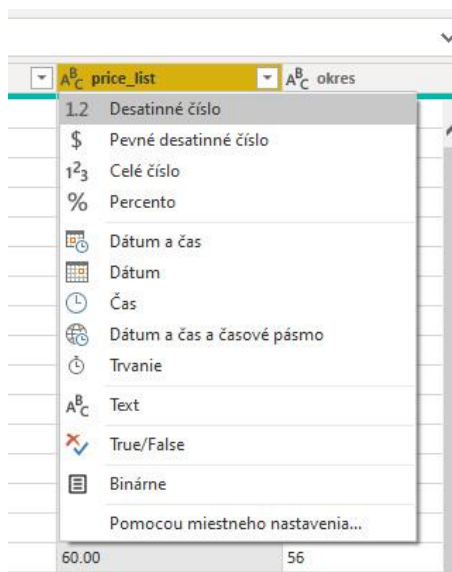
$A^B_C$ price_list
$A^B_C$ okres

1.2 Desatinné číslo
$ Pevné desatinné číslo
$1^2_3$ Celé číslo
% Percento
Dátum a čas
Dátum
Čas
Dátum a čas a časové pásmo
Trvanie
$A^B_C$ Text
True/False
Binárne
Pomocou miestneho nastavenia...

60.00
56